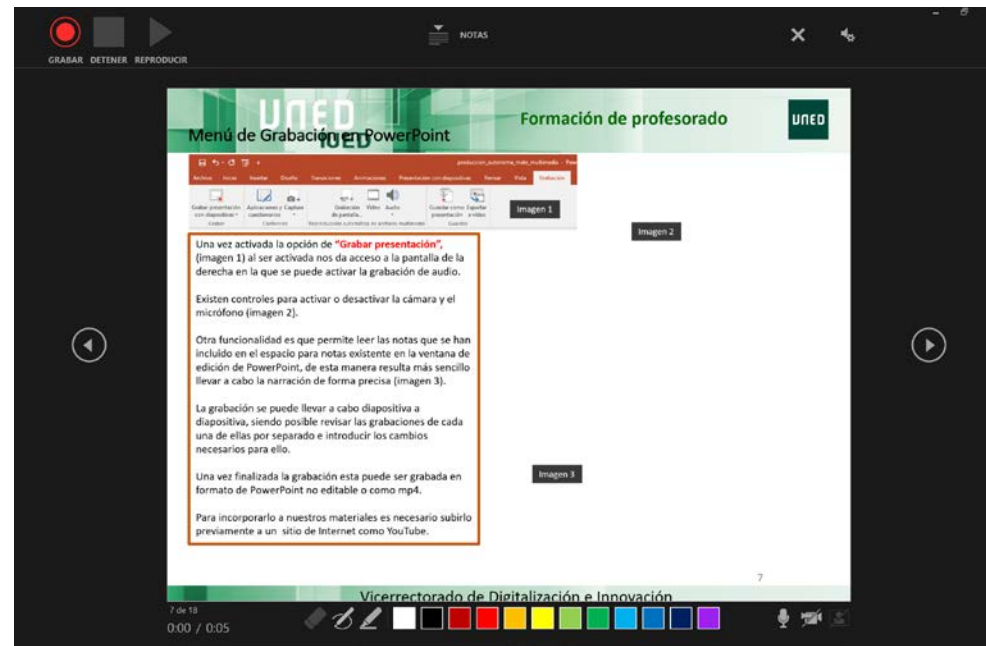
GRABAR DETENER REPRODUCIR

NOTAS

UNED

Menú de Grabación en PowerPoint

Formación de profesorado

UNED

Archivo Inicio Insertar Diseño Transiciones Animaciones Presentación con diapositivas Revisar Vista Grabación

Imagen 1

Imagen 2

Una vez activada la opción de "Grabar presentación", (imagen 1) al ser activada nos da acceso a la pantalla de la derecha en la que se puede activar la grabación de audio.

Existen controles para activar o desactivar la cámara y el micrófono (imagen 2).

Otra funcionalidad es que permite leer las notas que se han incluido en el espacio para notas existente en la ventana de edición de PowerPoint, de esta manera resulta más sencillo llevar a cabo la narración de forma precisa (imagen 3).

La grabación se puede llevar a cabo diapositiva a diapositiva, siendo posible revisar las grabaciones de cada una de ellas por separado e introducir los cambios necesarios para ello.

Una vez finalizada la grabación esta puede ser grabada en formato de PowerPoint no editable o como mp4.

Para incorporarlo a nuestros materiales es necesario subirlo previamente a un sitio de Internet como YouTube.

Imagen 3

7

Vicerrectorado de Digitalización e Innovación

7 de 18

0:00 / 0:05